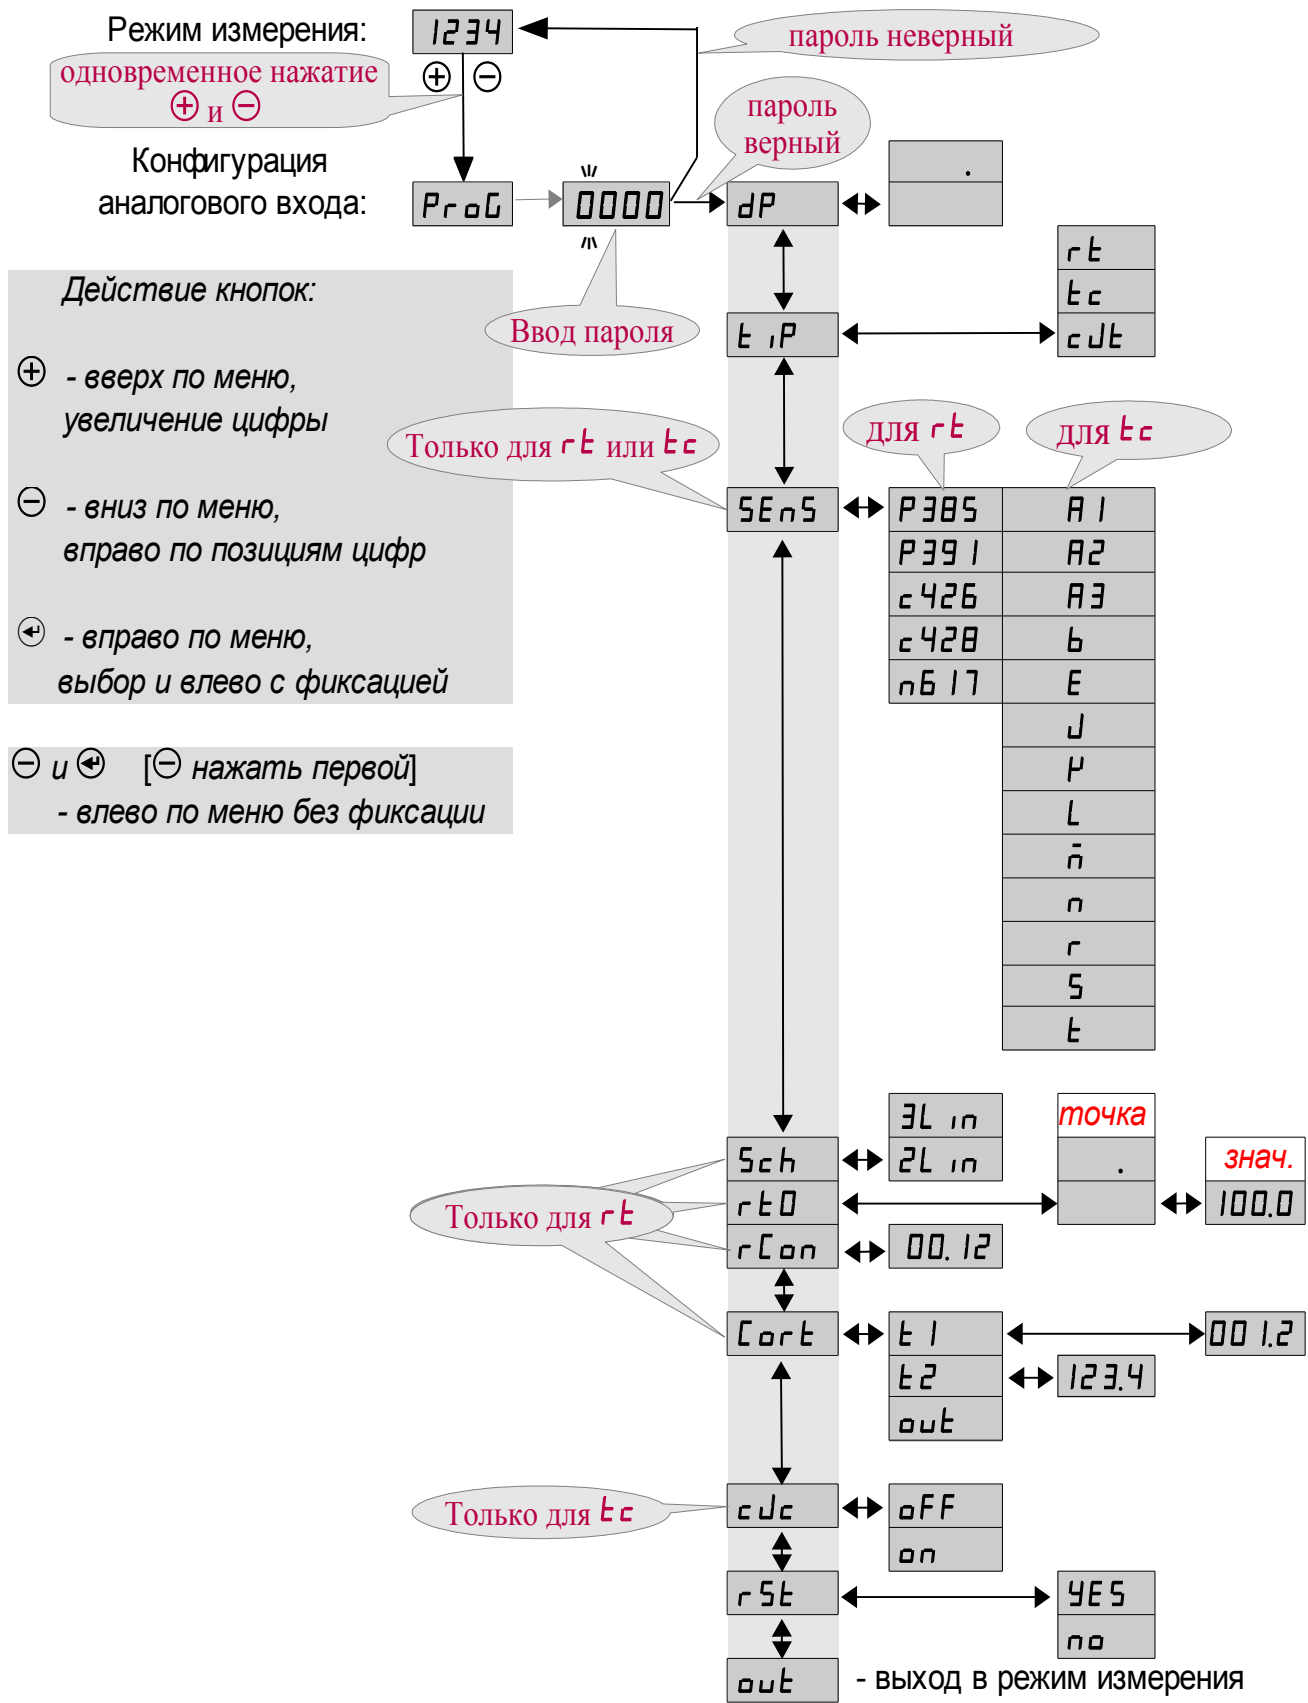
Режим измерения: 1234

пароль неверный

одновременное нажатие ⊕ и ⊖

⊕ ⊖

пароль верный

Конфигурация аналогового входа: ProG 0000 dP

.

rt
tc
cJt

tiP

Ввод пароля

Действие кнопок:

⊕ - вверх по меню, увеличение цифры

⊖ - вниз по меню, вправо по позициям цифр

- вправо по меню, выбор и влево с фиксацией

⊖ и [⊖ нажать первой] - влево по меню без фиксации

Только для rt или tc

для rt

для tc

SEnS

| P385 | A1 |
|---|---|
| P391 | A2 |
| c426 | A3 |
| c428 | b |
| n617 | E |
| | J |
| | K |
| | L |
| | n̄ |
| | n |
| | r |
| | S |
| | t |

3Lin
2Lin

точка

.

знач.

100.0

Sch
rt0
rCon

00.12

Только для rt

Cort

t1
t2
out

001.2

123.4

Только для tc

cJc

oFF
on

rSt

YES
no

out - выход в режим измерения